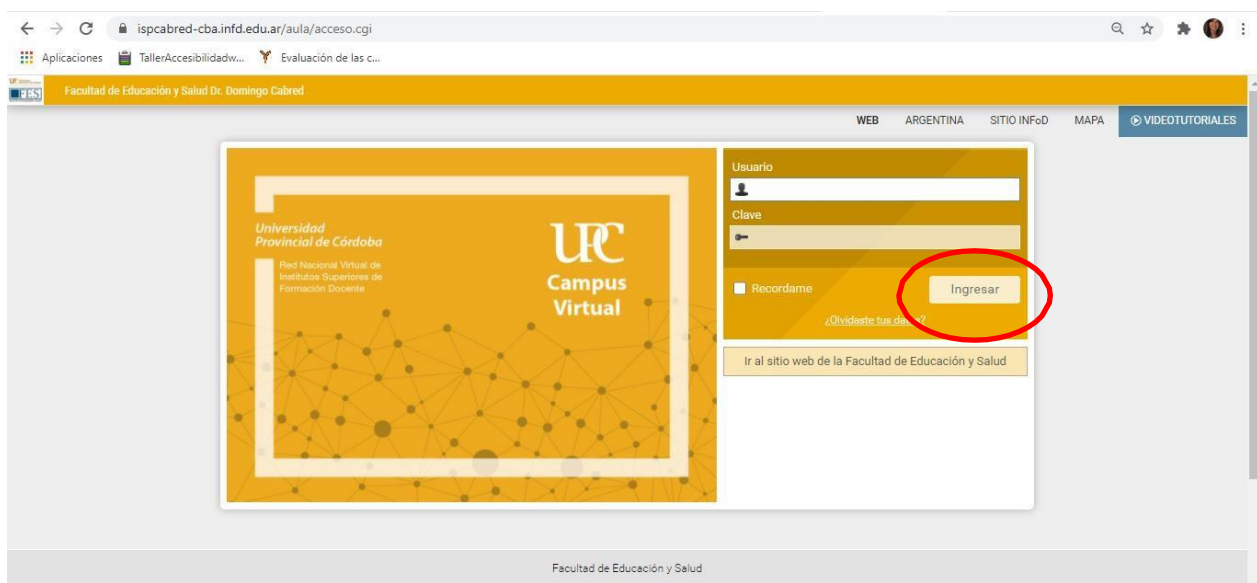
ispcabred-cba.infd.edu.ar/aula/acceso.cgi

Aplicaciones TallerAccesibilidadw... Evaluación de las c...

FES

Facultad de Educación y Salud Dr. Domingo Cabred

WEB ARGENTINA SITIO INFoD MAPA VIDEOTUTORIALES

Universidad Provincial de Córdoba

Red Nacional Virtual de Institutos Superiores de Formación Docente

UPC Campus Virtual

Usuario

Clave

Recordame

Ingresar

¿Olvidaste tus da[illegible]?

Ir al sitio web de la Facultad de Educación y Salud

Facultad de Educación y Salud